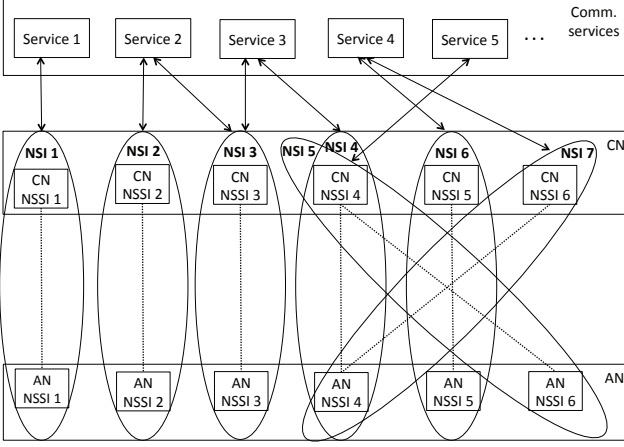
Service 1
Service 2
Service 3
Service 4
Service 5
...
Comm. services

NSI 1
NSI 2
NSI 3
NSI 5
NSI 4
NSI 6
NSI 7
CN

CN NSSI 1
CN NSSI 2
CN NSSI 3
CN NSSI 4
CN NSSI 5
CN NSSI 6

AN NSSI 1
AN NSSI 2
AN NSSI 3
AN NSSI 4
AN NSSI 5
AN NSSI 6
AN